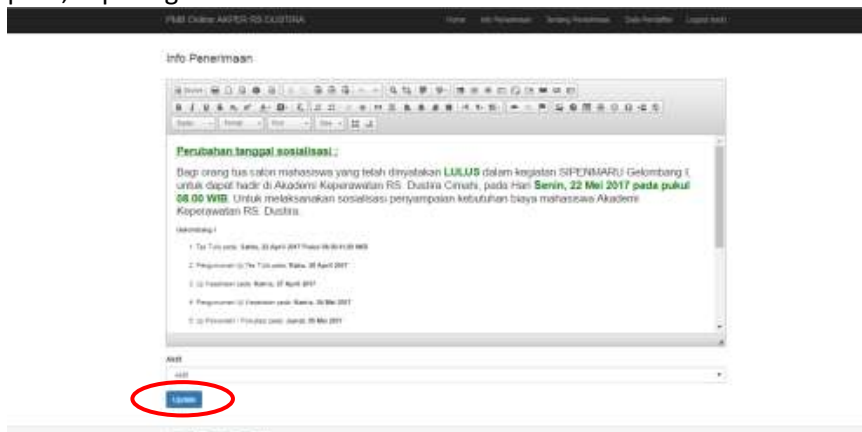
PMB Online AKPER RS DUSTIRA

Home Info Penerimaan Tentang Penerimaan Data Pendaftar Logout (edit)

Info Penerimaan

Perubahan tanggal sosialisasi :

Bagi orang tua calon mahasiswa yang telah dinyatakan LULUS dalam kegiatan SIPENMARU Gelombang I, untuk dapat hadir di Akademi Keperawatan RS. Dustira Cimahi, pada Hari Senin, 22 Mei 2017 pada pukul 08.00 WIB. Untuk melaksanakan sosialisasi penyampaian kebutuhan biaya mahasiswa Akademi Keperawatan RS. Dustira.

Gelombang I

1. Tes Tulis pada: Sabtu, 22 April 2017 Pukul 08.00-11.00 WIB

2. Pengumuman Uji Tes Tulis pada: Rabu, 26 April 2017

3. Uji Kesehatan pada: Kamis, 27 April 2017

4. Pengumuman Uji Kesehatan pada: Kamis, 04 Mei 2017

5. Uji Psikometri / Psikotes pada: Jumat, 05 Mei 2017

Aktif

Aktif

Update